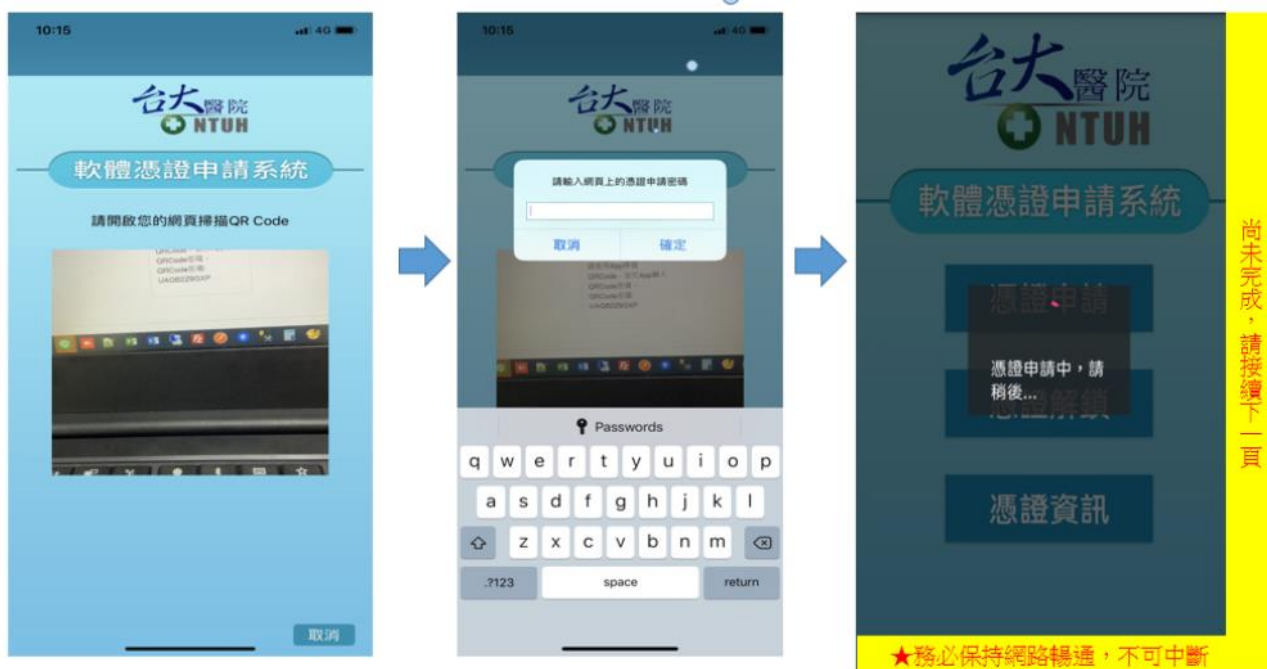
10:15 4G

台大醫院 NTUH

軟體憑證申請系統

請開啟您的網頁掃描QR Code

QRCode
QRCode
QRCode
UA0B2Z9XP

取消

10:15 4G

台大醫院 NTUH

請輸入網頁上的憑證申請密碼

取消 確定

Passwords

q w e r t y u i o p
a s d f g h j k l
z x c v b n m
.?123 space return

台大醫院 NTUH

軟體憑證申請系統

憑證申請

憑證申請中，請稍後...

憑證解鎖

憑證資訊

尚未完成，請接續下一頁

★務必保持網路暢通，不可中斷